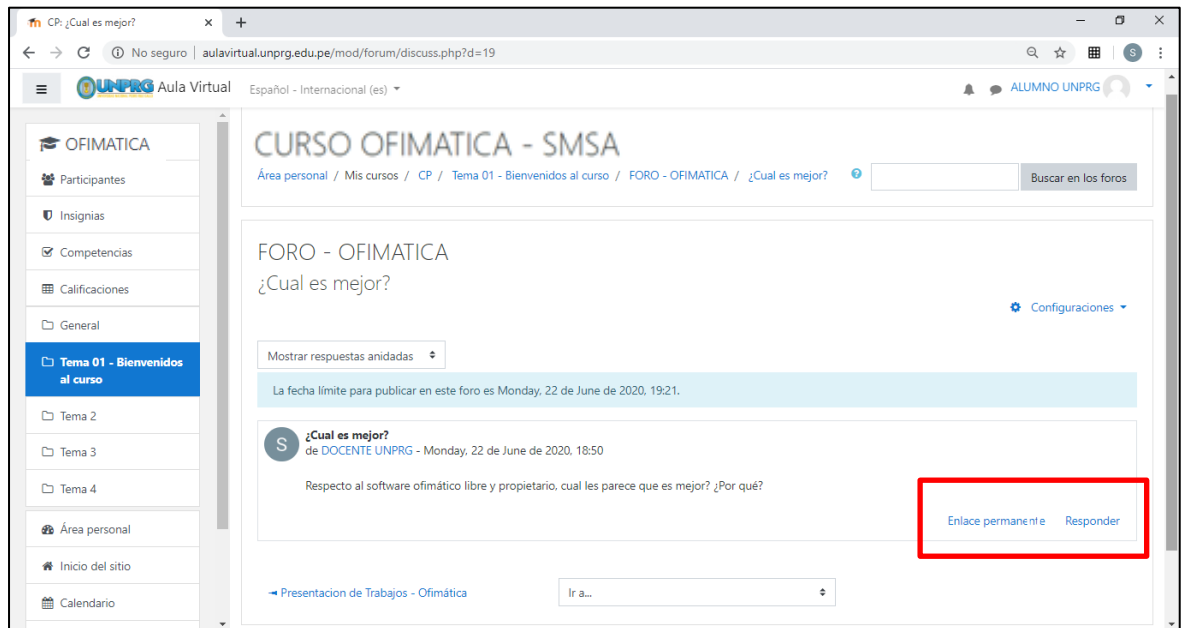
CP: ¿Cual es mejor?

No seguro | aulavirtual.unprg.edu.pe/mod/forum/discuss.php?d=19

UNPRG Aula Virtual Español - Internacional (es)

ALUMNO UNPRG

OFIMATICA

Participantes

Insignias

Competencias

Calificaciones

General

Tema 01 - Bienvenidos al curso

Tema 2

Tema 3

Tema 4

Área personal

Inicio del sitio

Calendario

CURSO OFIMATICA - SMSA

Área personal / Mis cursos / CP / Tema 01 - Bienvenidos al curso / FORO - OFIMATICA / ¿Cual es mejor?

Buscar en los foros

FORO - OFIMATICA

¿Cual es mejor?

Configuraciones

Mostrar respuestas anidadas

La fecha límite para publicar en este foro es Monday, 22 de June de 2020, 19:21.

S

¿Cual es mejor?

de DOCENTE UNPRG - Monday, 22 de June de 2020, 18:50

Respecto al software ofimático libre y propietario, cual les parece que es mejor? ¿Por qué?

Enlace permanente Responder

Presentacion de Trabajos - Ofimática

Ir a...